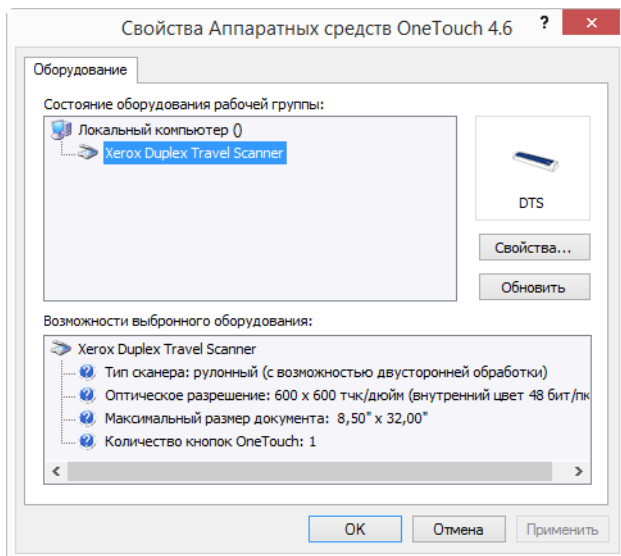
Свойства Аппаратных средств OneTouch 4.6

?

Оборудование

Состояние оборудования рабочей группы:

Локальный компьютер ()

Xerox Duplex Travel Scanner

DTS

Свойства...

Обновить

Возможности выбронного оборудования:

Xerox Duplex Travel Scanner

Тип сканера: рулонный (с возможностью двусторонней обработки)

Оптическое разрешение: 600 x 600 тчк/дюйм (внутренний цвет 48 бит/пк

Максимальный размер документа: 8,50" x 32,00"

Количество кнопок OneTouch: 1

OK

Отмена

Применить